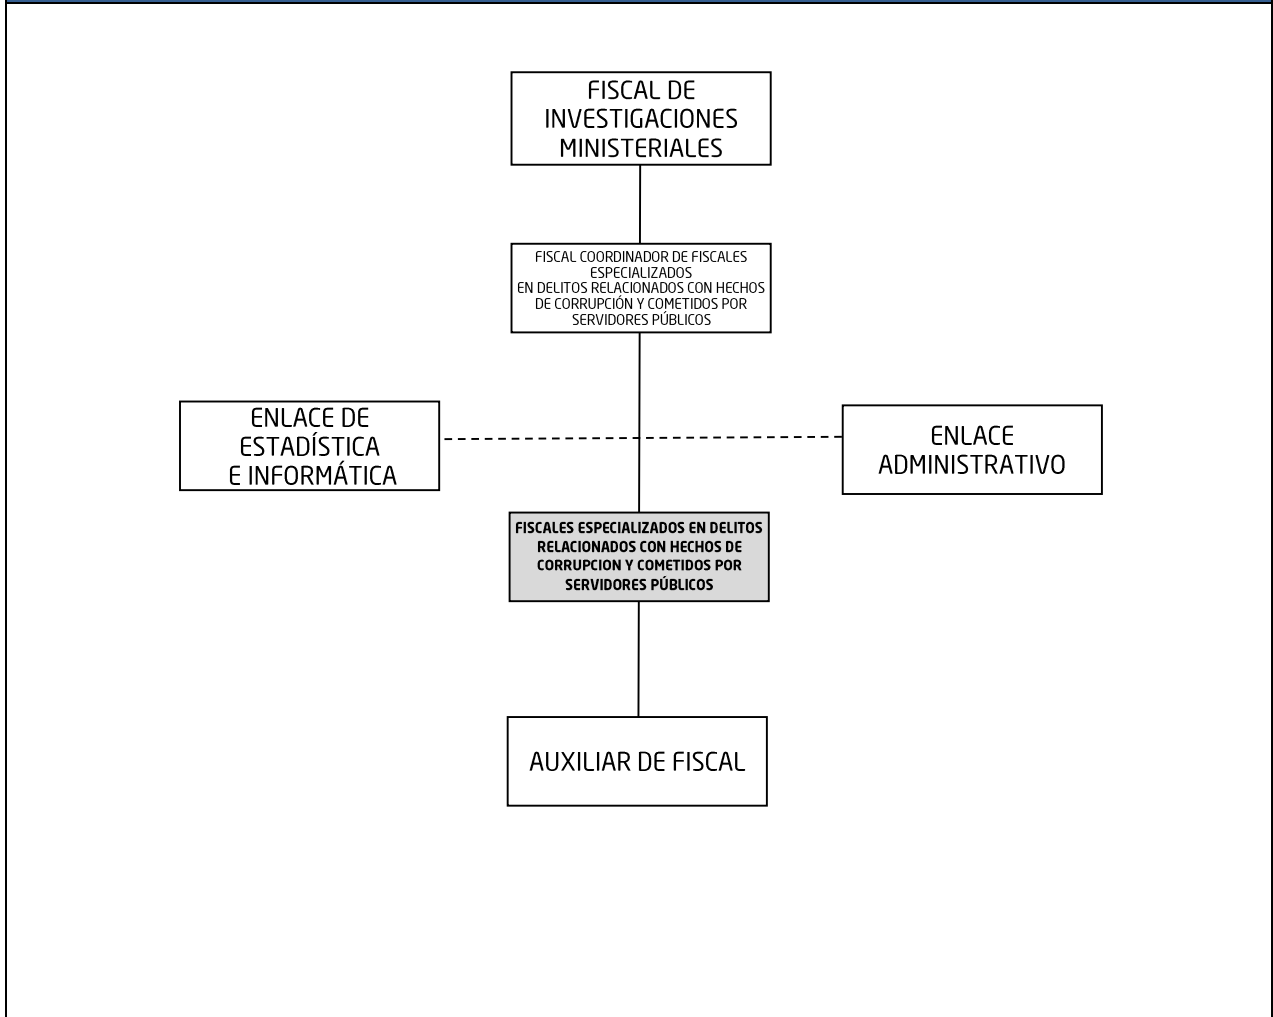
FISCAL DE INVESTIGACIONES MINISTERIALES

FISCAL COORDINADOR DE FISCALES ESPECIALIZADOS EN DELITOS RELACIONADOS CON HECHOS DE CORRUPCIÓN Y COMETIDOS POR SERVIDORES PÚBLICOS

ENLACE DE ESTADÍSTICA E INFORMÁTICA

ENLACE ADMINISTRATIVO

FISCALES ESPECIALIZADOS EN DELITOS RELACIONADOS CON HECHOS DE CORRUPCION Y COMETIDOS POR SERVIDORES PÚBLICOS

AUXILIAR DE FISCAL